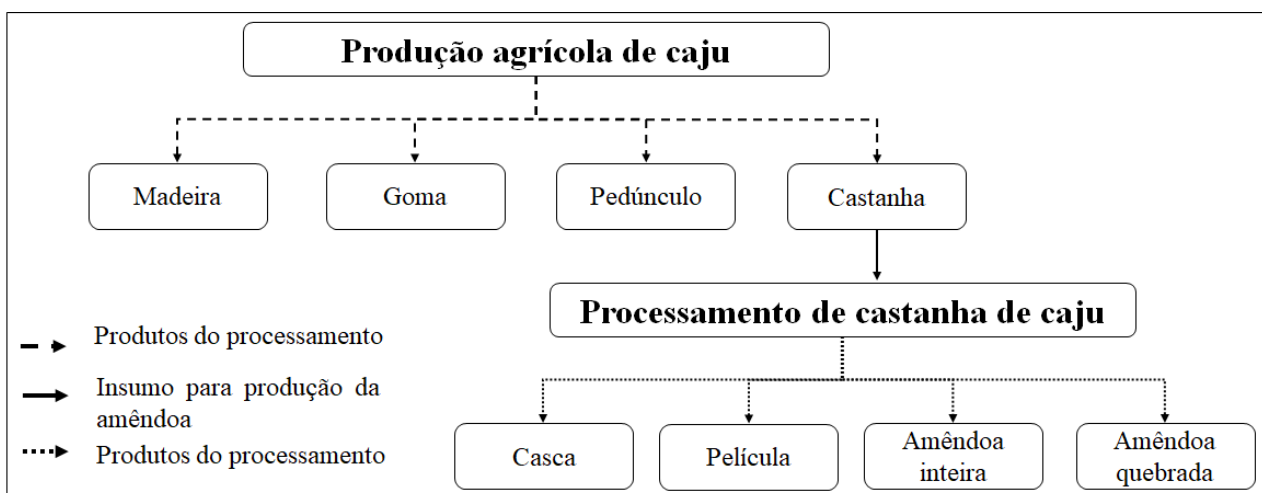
Produção agrícola de caju

Madeira

Goma

Pedúnculo

Castanha

Processamento de castanha de caju

Produtos do processamento

Insumo para produção da amêndoa

Produtos do processamento

Casca

Película

Amêndoa inteira

Amêndoa quebrada